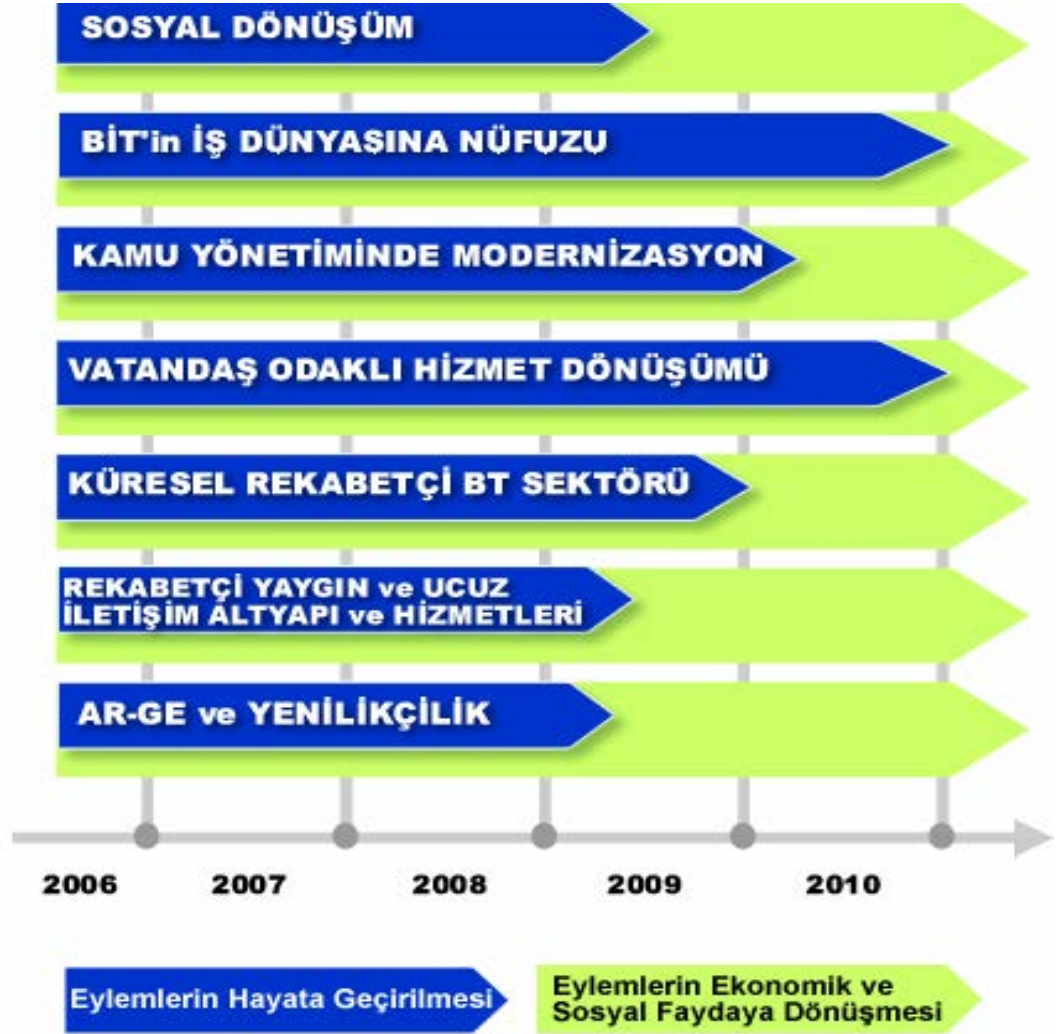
SOSYAL DÖNÜŞÜM

BİT'in İŞ DÜNYASINA NÜFUZU

KAMU YÖNETİMİNDE MODERNİZASYON

VATANDAŞ ODAKLI HİZMET DÖNÜŞÜMÜ

KÜRESEL REKABETÇİ BT SEKTÖRÜ

REKABETÇİ YAYGIN ve UCUZ İLETİŞİM ALTYAPI ve HİZMETLERİ

AR-GE ve YENİLİKÇİLİK

2006 2007 2008 2009 2010

Eylemlerin Hayata Geçirilmesi

Eylemlerin Ekonomik ve Sosyal Faydaya Dönüşmesi